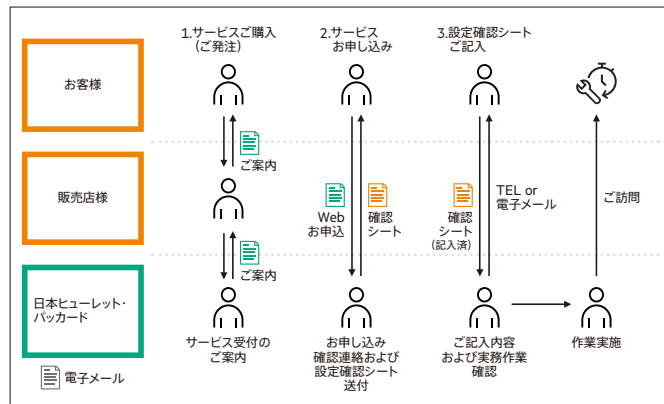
1.サービスご購入（ご発注）

2.サービスお申し込み

3.設定確認シートご記入

お客様

ご案内

販売店様

Web お申込

確認シート

確認シート（記入済）

TEL or 電子メール

ご訪問

ご案内

日本ヒューレット・パッカード

サービス受付のご案内

お申し込み確認連絡および設定確認シート送付

ご記入内容および実務作業確認

作業実施

電子メール